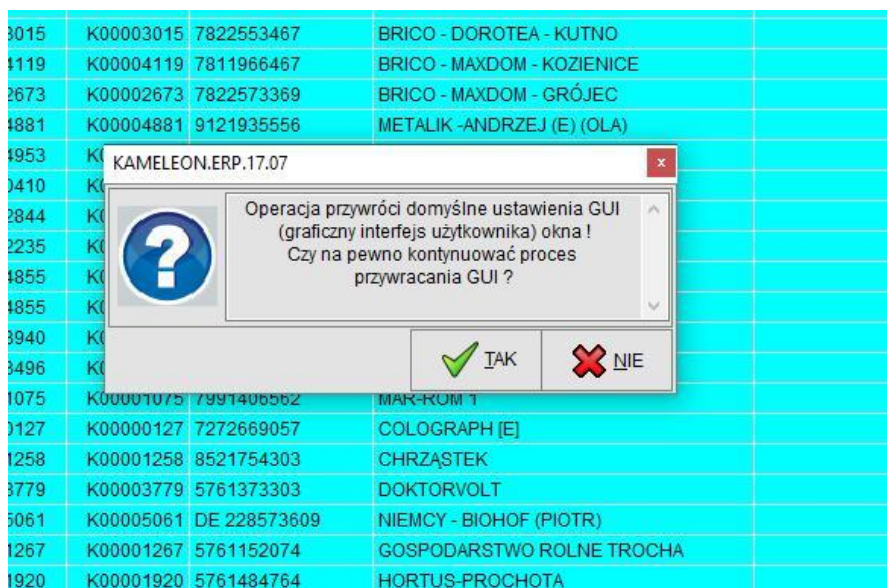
| 3015 | K00003015 | 7822553467 | BRICO - DOROTEA - KUTNO |
|---|---|---|---|
| 4119 | K00004119 | 7811966467 | BRICO - MAXDOM - KOZIENICE |
| 2673 | K00002673 | 7822573369 | BRICO - MAXDOM - GRÓJEC |
| 4881 | K00004881 | 9121935556 | METALIK -ANDRZEJ (E) (OLA) |
| 4953 | K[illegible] | | |
| 0410 | K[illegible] | | |
| 2844 | K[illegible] | | |
| 2235 | K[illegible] | | |
| 4855 | K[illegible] | | |
| 4855 | K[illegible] | | |
| 3940 | K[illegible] | | |
| 3496 | K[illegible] | | |
| 1075 | K00001075 | 7991406562 | MAR-ROM 1 |
| 0127 | K00000127 | 7272669057 | COLOGRAPH [E] |
| 1258 | K00001258 | 8521754303 | CHRZĄSTEK |
| 3779 | K00003779 | 5761373303 | DOKTORVOLT |
| 5061 | K00005061 | DE 228573609 | NIEMCY - BIOHOF (PIOTR) |
| 1267 | K00001267 | 5761152074 | GOSPODARSTWO ROLNE TROCHA |
| 1920 | K00001920 | 5761484764 | HORTUS-PROCHOTA |

KAMELEON.ERP.17.07

x

Operacja przywróci domyślne ustawienia GUI (graficzny interfejs użytkownika) okna ! Czy na pewno kontynuować proces przywracania GUI ?

TAK

NIE